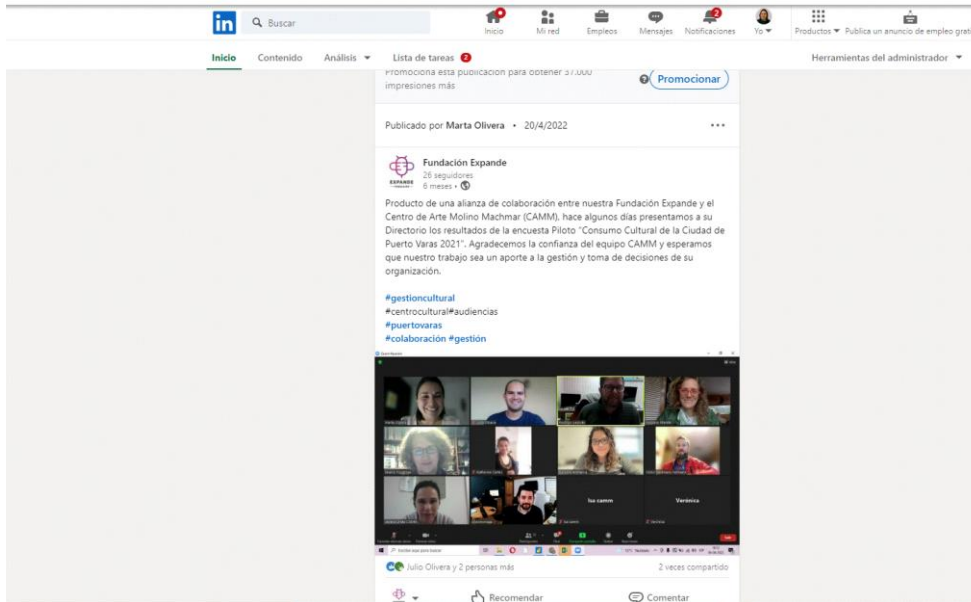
in Buscar

Inicio Mi red Empleos Mensajes Notificaciones Yo ▼ Productos ▼ Publica un anuncio de empleo grati

Inicio Contenido Análisis ▼ Lista de tareas 2 Herramientas del administrador ▼

Promociona esta publicación para obtener 37.000 impresiones más

Promocionar

Publicado por Marta Olivera • 20/4/2022 •••

Fundación Expande
26 seguidores
6 meses •

Producto de una alianza de colaboración entre nuestra Fundación Expande y el Centro de Arte Molino Machmar (CAMM), hace algunos días presentamos a su Directorio los resultados de la encuesta Piloto "Consumo Cultural de la Ciudad de Puerto Varas 2021". Agradecemos la confianza del equipo CAMM y esperamos que nuestro trabajo sea un aporte a la gestión y toma de decisiones de su organización.

#gestioncultural
#centrocultural#audiencias
#puertovaras
#colaboración #gestión

Isa camm
Verónica

Julio Olivera y 2 personas más
2 veces compartido

Recomendar
Comentar